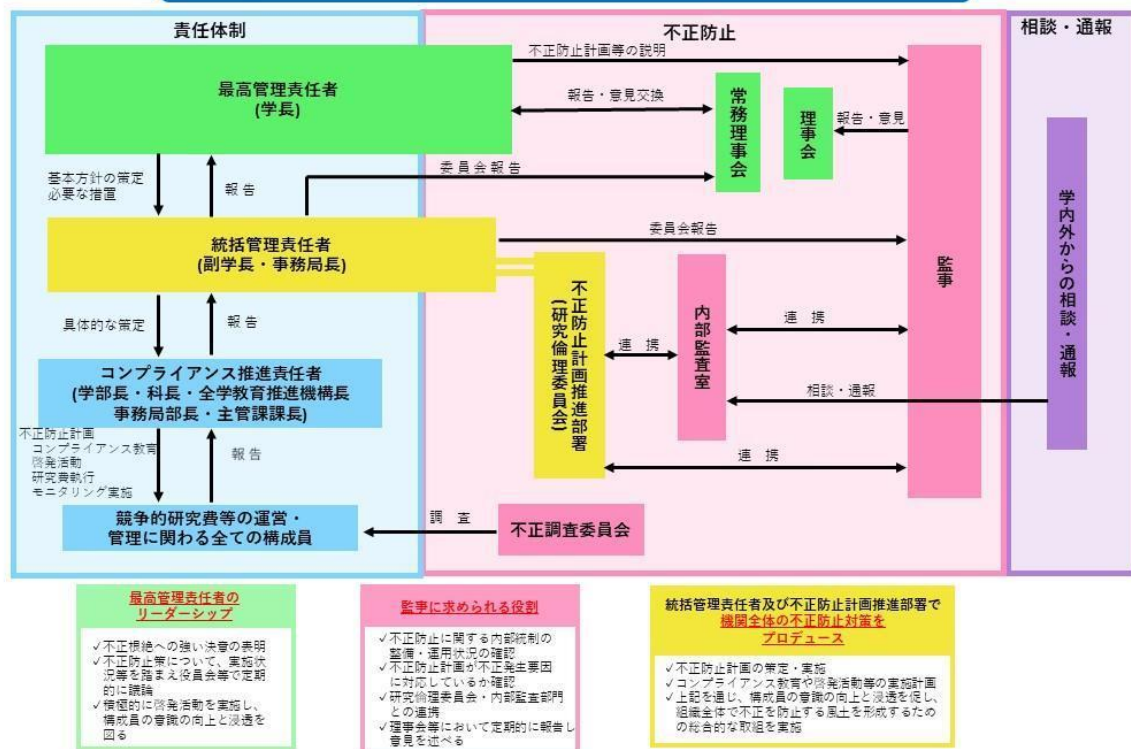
責任体制

不正防止

相談・通報

最高管理責任者
(学長)

不正防止計画等の説明

報告・意見交換

常務理事会

理事会

報告・意見

基本方針の策定
必要な措置

報告

委員会報告

統括管理責任者
(副学長・事務局長)

委員会報告

監事

学内外からの相談・通報

具体的な策定

報告

不正防止計画推進部署
(研究倫理委員会)

内部監査室

連携

連携

コンプライアンス推進責任者
(学部長・科長・全学教育推進機構長
事務局部長・主管課課長)

相談・通報

不正防止計画
コンプライアンス教育
啓発活動
研究費執行
モニタリング実施

報告

連携

競争的研究費等の運営・
管理に関わる全ての構成員

調査

不正調査委員会

最高管理責任者の
リーダーシップ

✓不正根絶への強い決意の表明
✓不正防止策について、実施状況等を踏まえ役員会等で定期的に議論
✓積極的に啓発活動を実施し、構成員の意識の向上と浸透を図る

監事に求められる役割

✓不正防止に関する内部統制の整備・運用状況の確認
✓不正防止計画が不正発生要因に対応しているか確認
✓研究倫理委員会・内部監査部門との連携
✓理事会等において定期的に報告し意見を述べる

統括管理責任者及び不正防止計画推進部署で
機関全体の不正防止対策を
プロデュース

✓不正防止計画の策定・実施
✓コンプライアンス教育や啓発活動等の実施計画
✓上記を通じ、構成員の意識の向上と浸透を促し、組織全体で不正を防止する風土を形成するための総合的な取組を実施